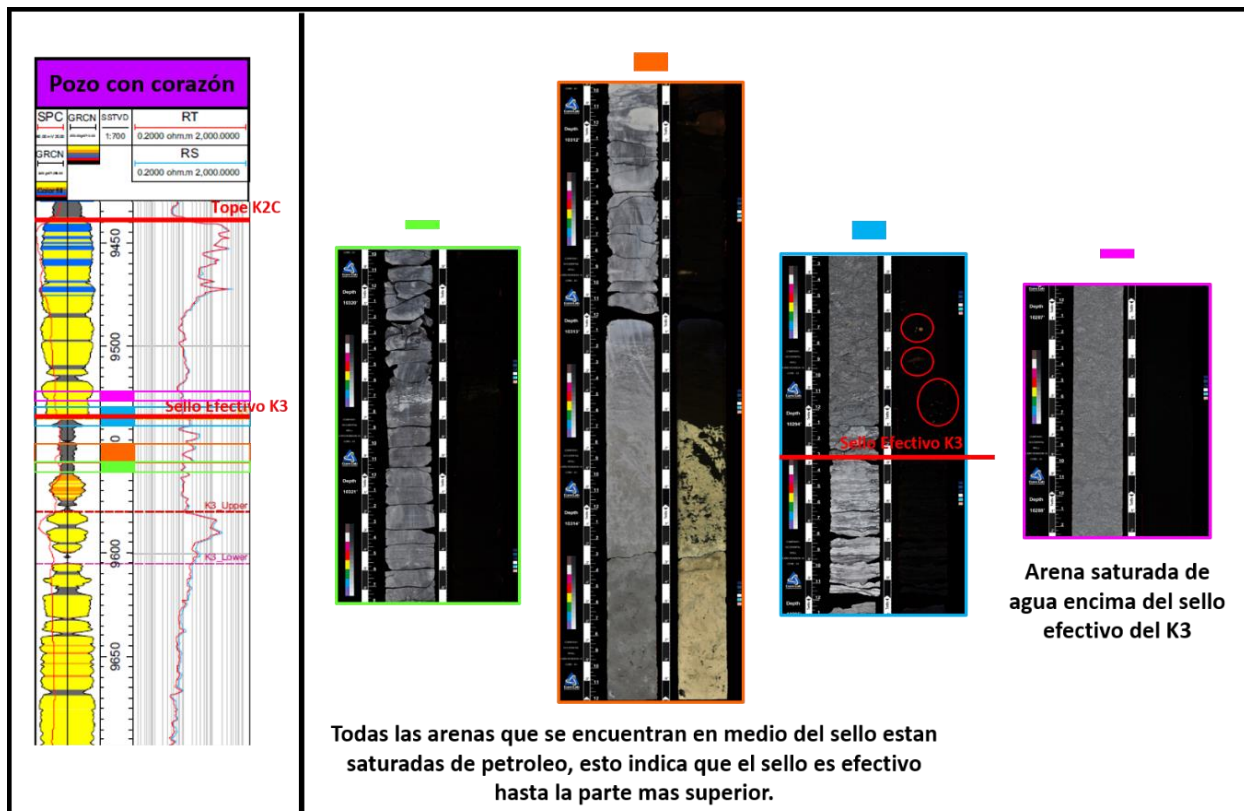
Pozo con corazón

SPC GRCN SSTVD RT
1:700 0.2000 ohm.m 2,000.0000
GRCN RS
0.2000 ohm.m 2,000.0000

Tope K2C
9450
9500
Sello Efectivo K3
9550
K3_Upper
9600
K3_Lower
9650

Depth
Depth
Depth
Depth
Depth
Depth
Depth

Sello Efectivo K3

Arena saturada de agua encima del sello efectivo del K3

Todas las arenas que se encuentran en medio del sello estan saturadas de petroleo, esto indica que el sello es efectivo hasta la parte mas superior.